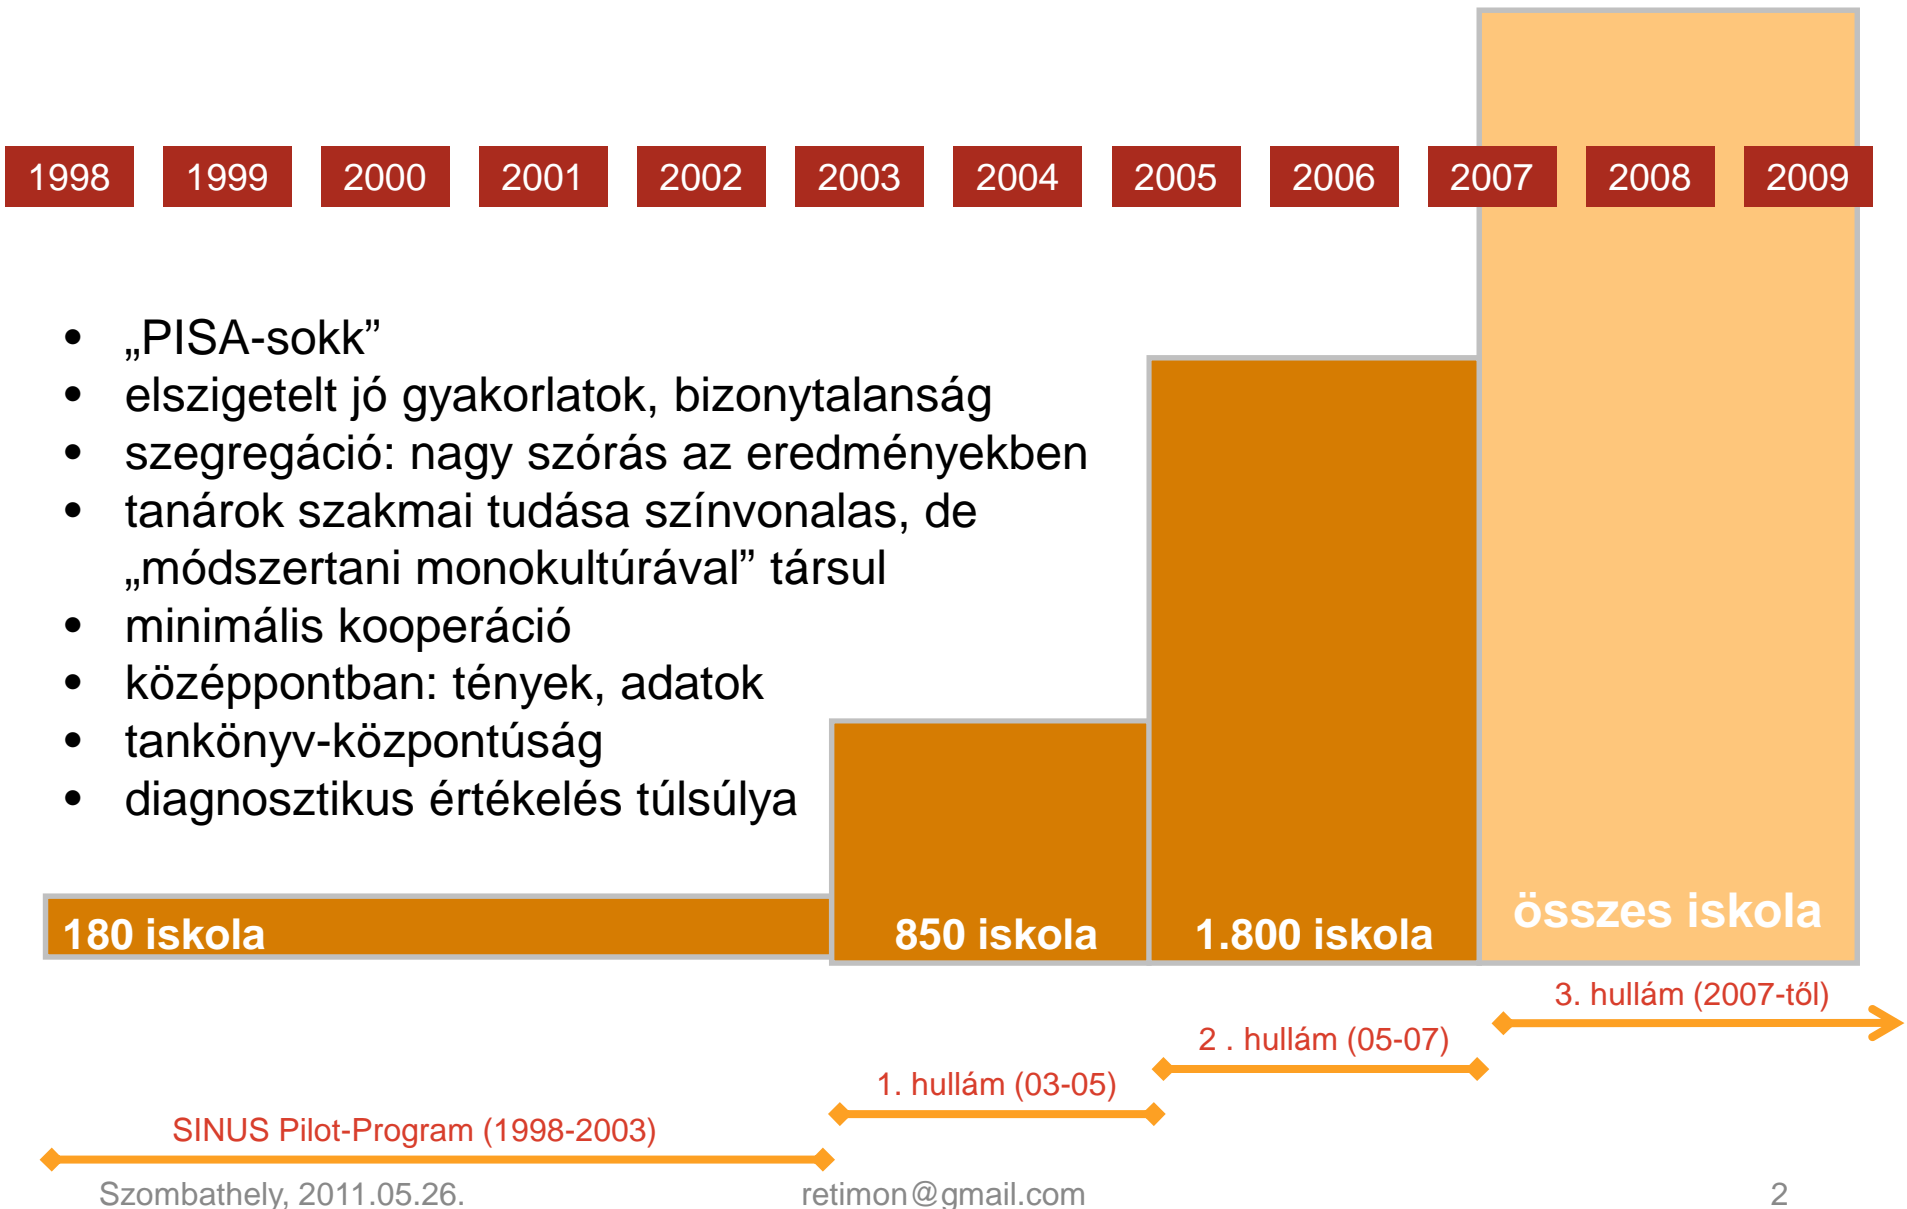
1998 1999 2000 2001 2002 2003 2004 2005 2006 2007 2008 2009

- „PISA-sokk”
- elszigetelt jó gyakorlatok, bizonytalanság
- szegregáció: nagy szórás az eredményekben
- tanárok szakmai tudása színvonalas, de „módszertani monokultúrával” társul
- minimális kooperáció
- középpontban: tények, adatok
- tankönyv-központúság
- diagnosztikus értékelés túlsúlya

180 iskola

850 iskola

1.800 iskola

összes iskola

3. hullám (2007-től)

2 . hullám (05-07)

1. hullám (03-05)

SINUS Pilot-Program (1998-2003)

Szombathely, 2011.05.26.

retimon@gmail.com

2